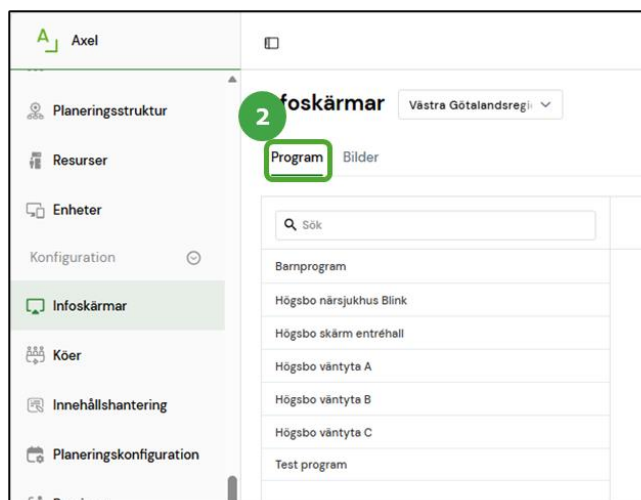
Axel

Planeringsstruktur

Resurser

Enheter

Konfiguration

Infoskärmar

Köer

Innehållshantering

Planeringskonfiguration

2

foskärmar

Västra Götalandsregi

Program

Bilder

Sök

Barnprogram

Högsbo närsjukhus Blink

Högsbo skärm entréhall

Högsbo väntyta A

Högsbo väntyta B

Högsbo väntyta C

Test program